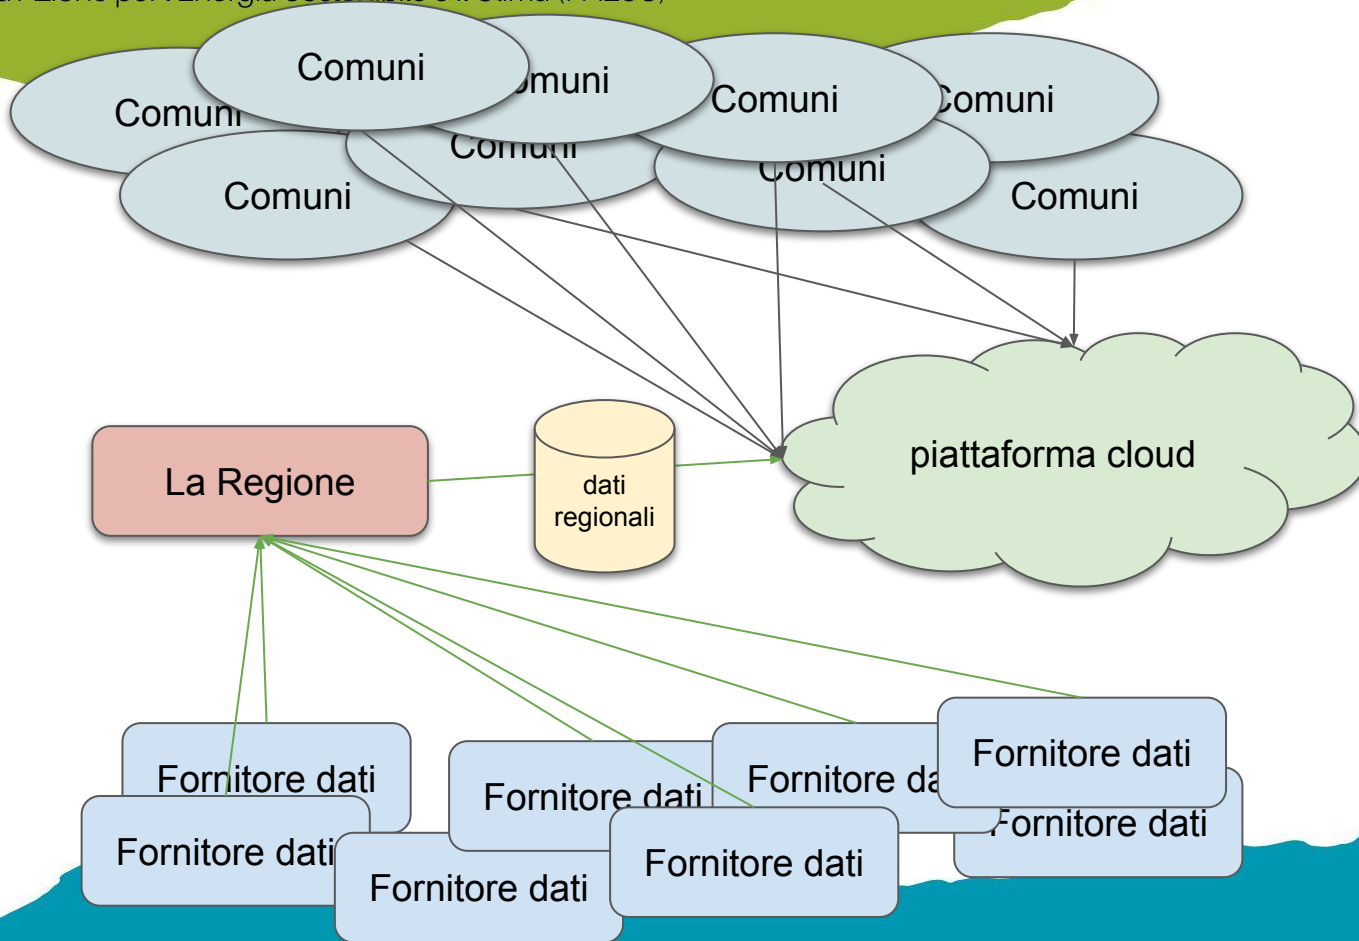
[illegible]

Comuni

Comuni

Comuni

Comuni

Comuni

Comuni

Comuni

Comuni

Comuni

piattaforma cloud

La Regione

dati regionali

Fornitore dati

Fornitore dati

Fornitore dati

Fornitore da

Fornitore dati

Fornitore dati

Fornitore dati

Fornitore dati

Fornitore dati